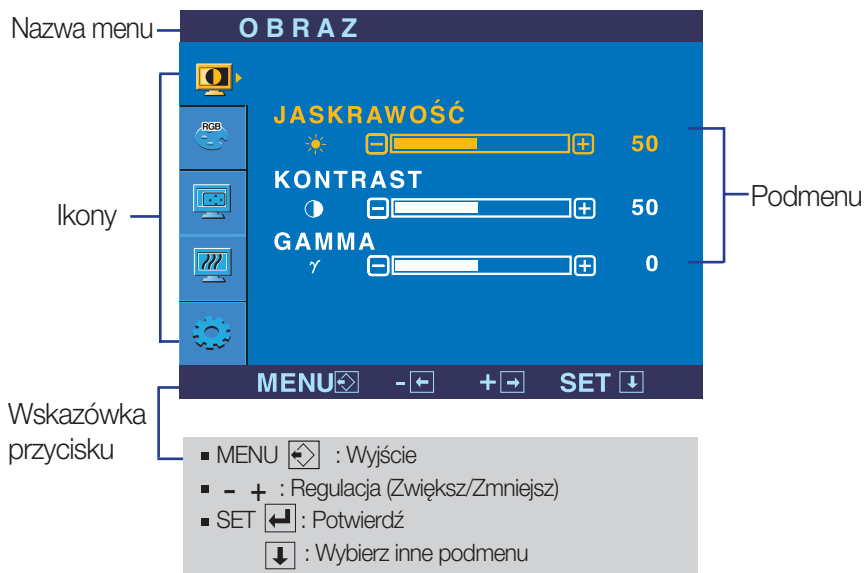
Nazwa menu
OBRAZ
RGB
JASKRAWOŚĆ
50
KONTRAST
50
GAMMA
$\gamma$
0
Ikony
Podmenu
MENU - + SET
Wskazówka przycisku
▪ MENU : Wyjście
▪ - + : Regulacja (Zwiększ/Zmniejsz)
▪ SET : Potwierdź
: Wybierz inne podmenu